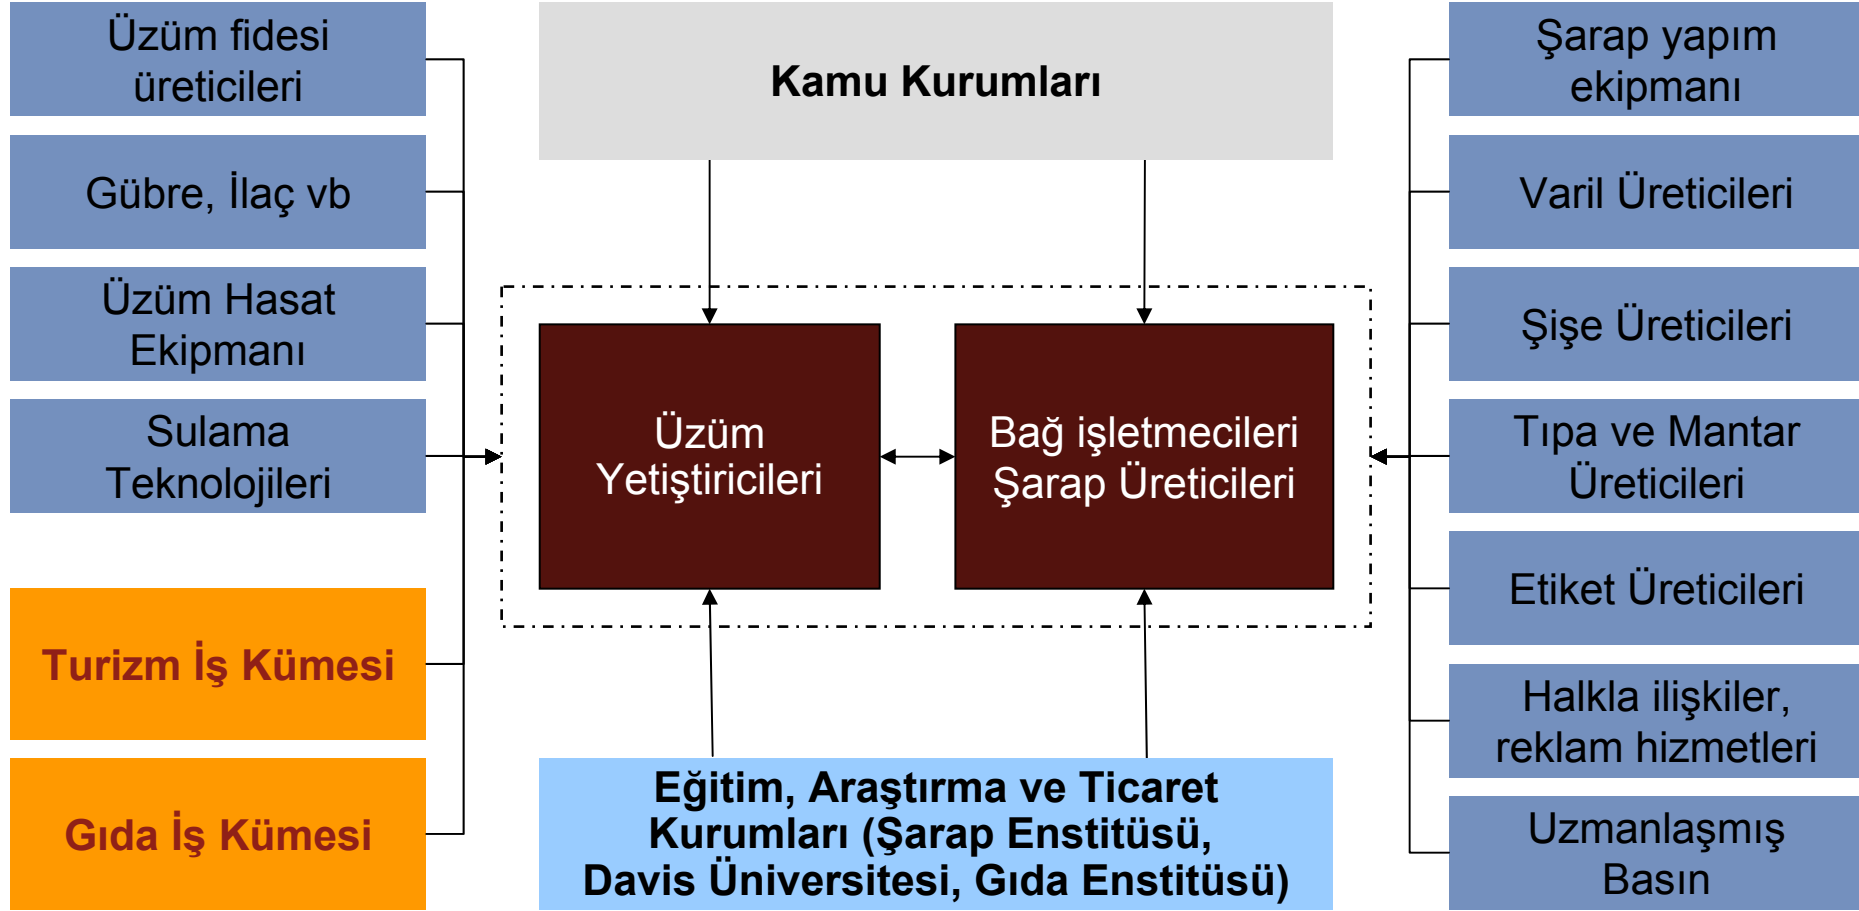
Üzüm fidesi üreticileri

Gübre, İlaç vb

Üzüm Hasat Ekipmanı

Sulama Teknolojileri

Turizm İş Kümesi

Gıda İş Kümesi

Kamu Kurumları

Üzüm Yetiştiricileri

Bağ işletmecileri Şarap Üreticileri

Eğitim, Araştırma ve Ticaret Kurumları (Şarap Enstitüsü, Davis Üniversitesi, Gıda Enstitüsü)

Şarap yapım ekipmanı

Varil Üreticileri

Şişe Üreticileri

Tıpa ve Mantar Üreticileri

Etiket Üreticileri

Halkla ilişkiler, reklam hizmetleri

Uzmanlaşmış Basın